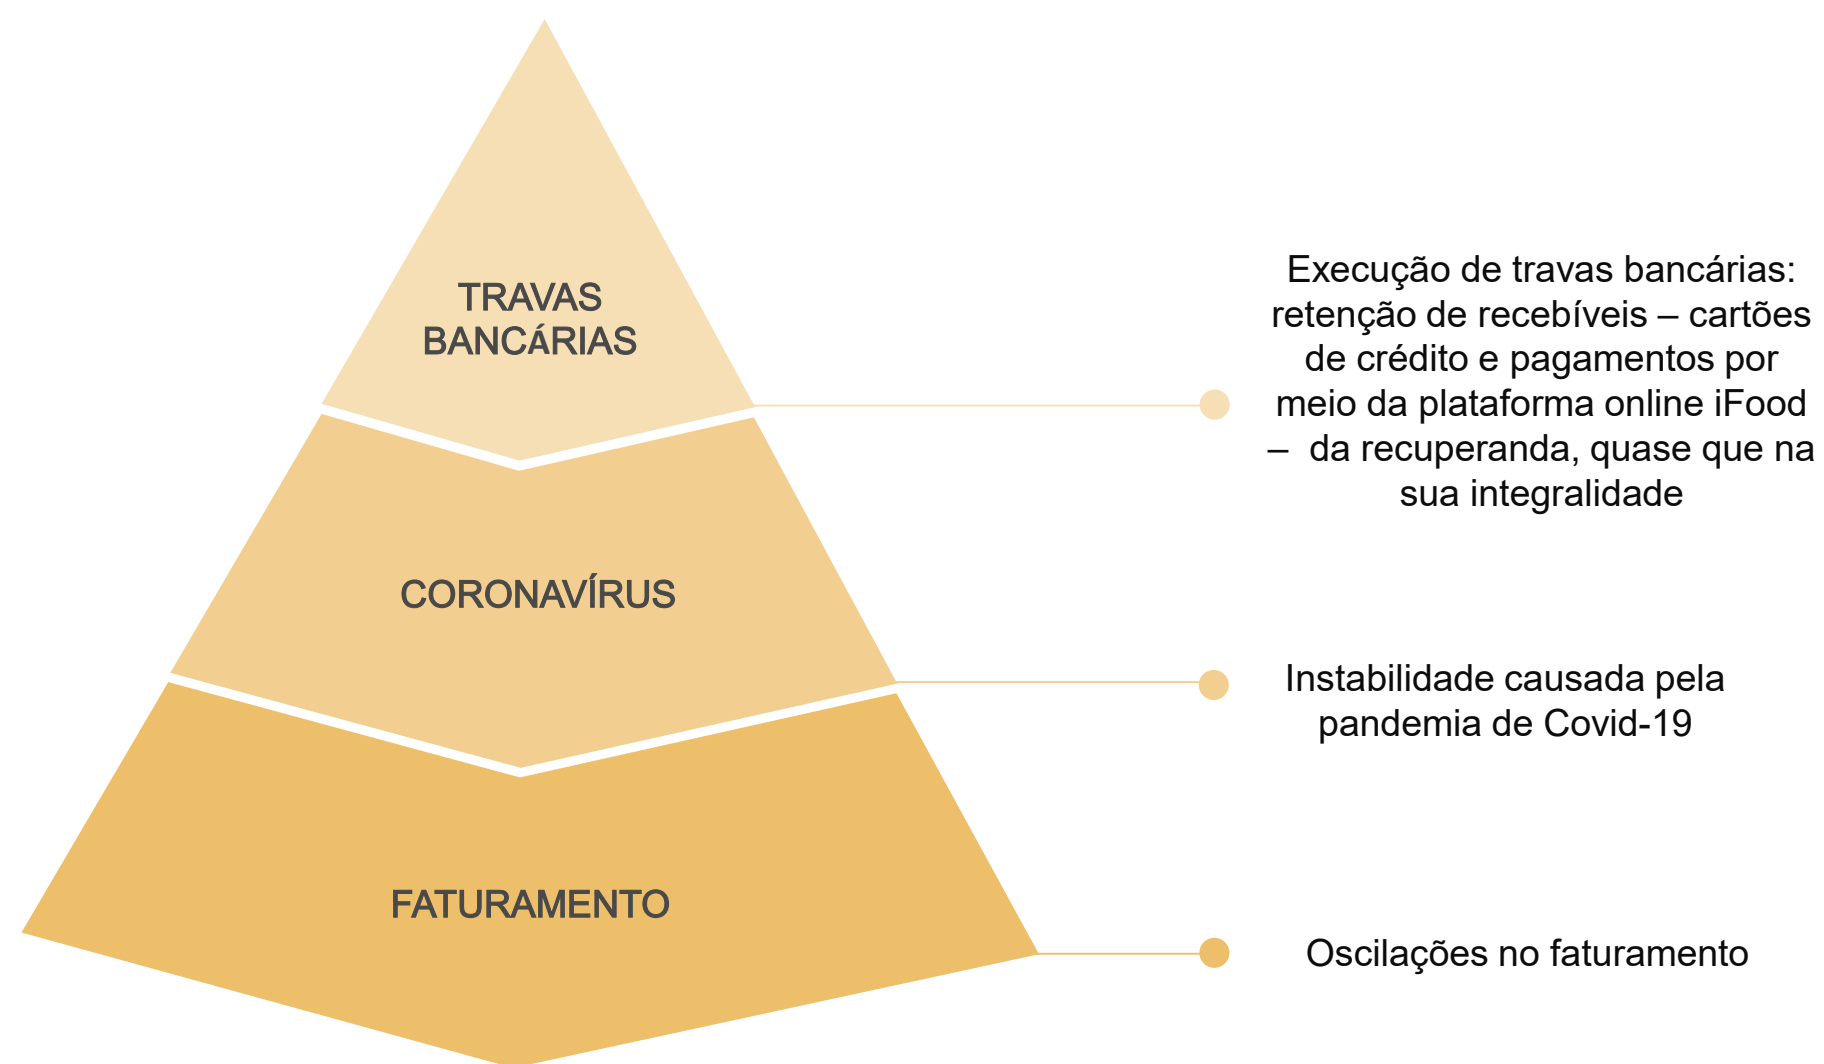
TRAVAS BANCÁRIAS

CORONAVÍRUS

FATURAMENTO

Execução de travas bancárias: retenção de recebíveis – cartões de crédito e pagamentos por meio da plataforma online iFood – da recuperanda, quase que na sua integralidade

Instabilidade causada pela pandemia de Covid-19

Oscilações no faturamento